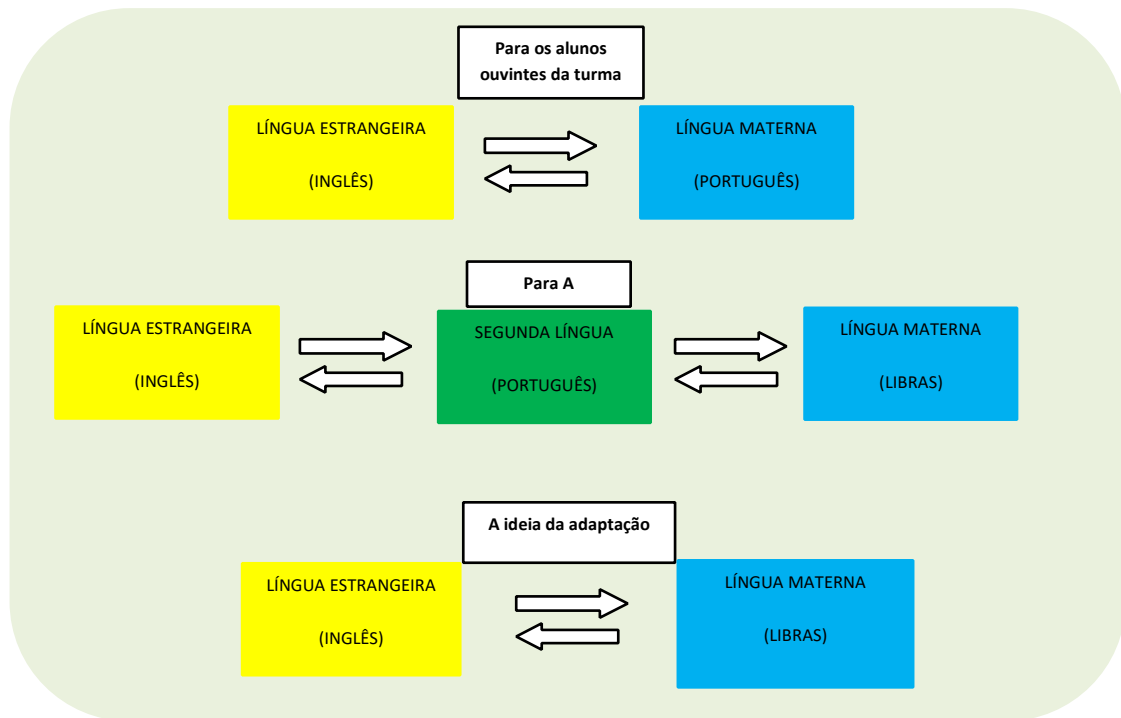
Para os alunos ouvintes da turma

LÍNGUA ESTRANGEIRA

(INGLÊS)

LÍNGUA MATERNA

(PORTUGUÊS)

Para A

LÍNGUA ESTRANGEIRA

(INGLÊS)

SEGUNDA LÍNGUA

(PORTUGUÊS)

LÍNGUA MATERNA

(LIBRAS)

A ideia da adaptação

LÍNGUA ESTRANGEIRA

(INGLÊS)

LÍNGUA MATERNA

(LIBRAS)